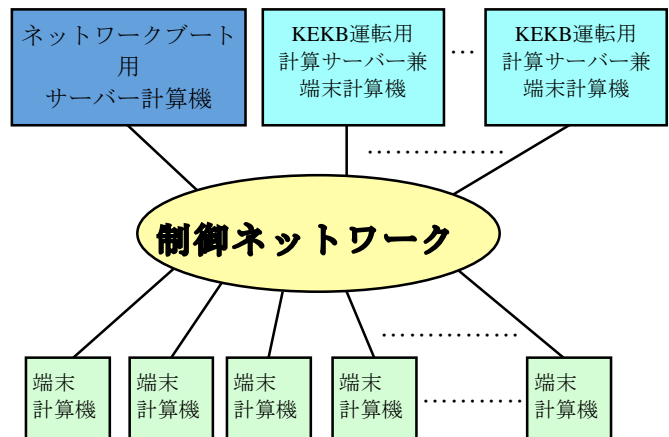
ネットワークブート用
サーバー計算機

KEKB運転用
計算サーバー兼
端末計算機

…

KEKB運転用
計算サーバー兼
端末計算機

……………

制御ネットワーク

……………

端末
計算機

端末
計算機

端末
計算機

端末
計算機

…………

端末
計算機